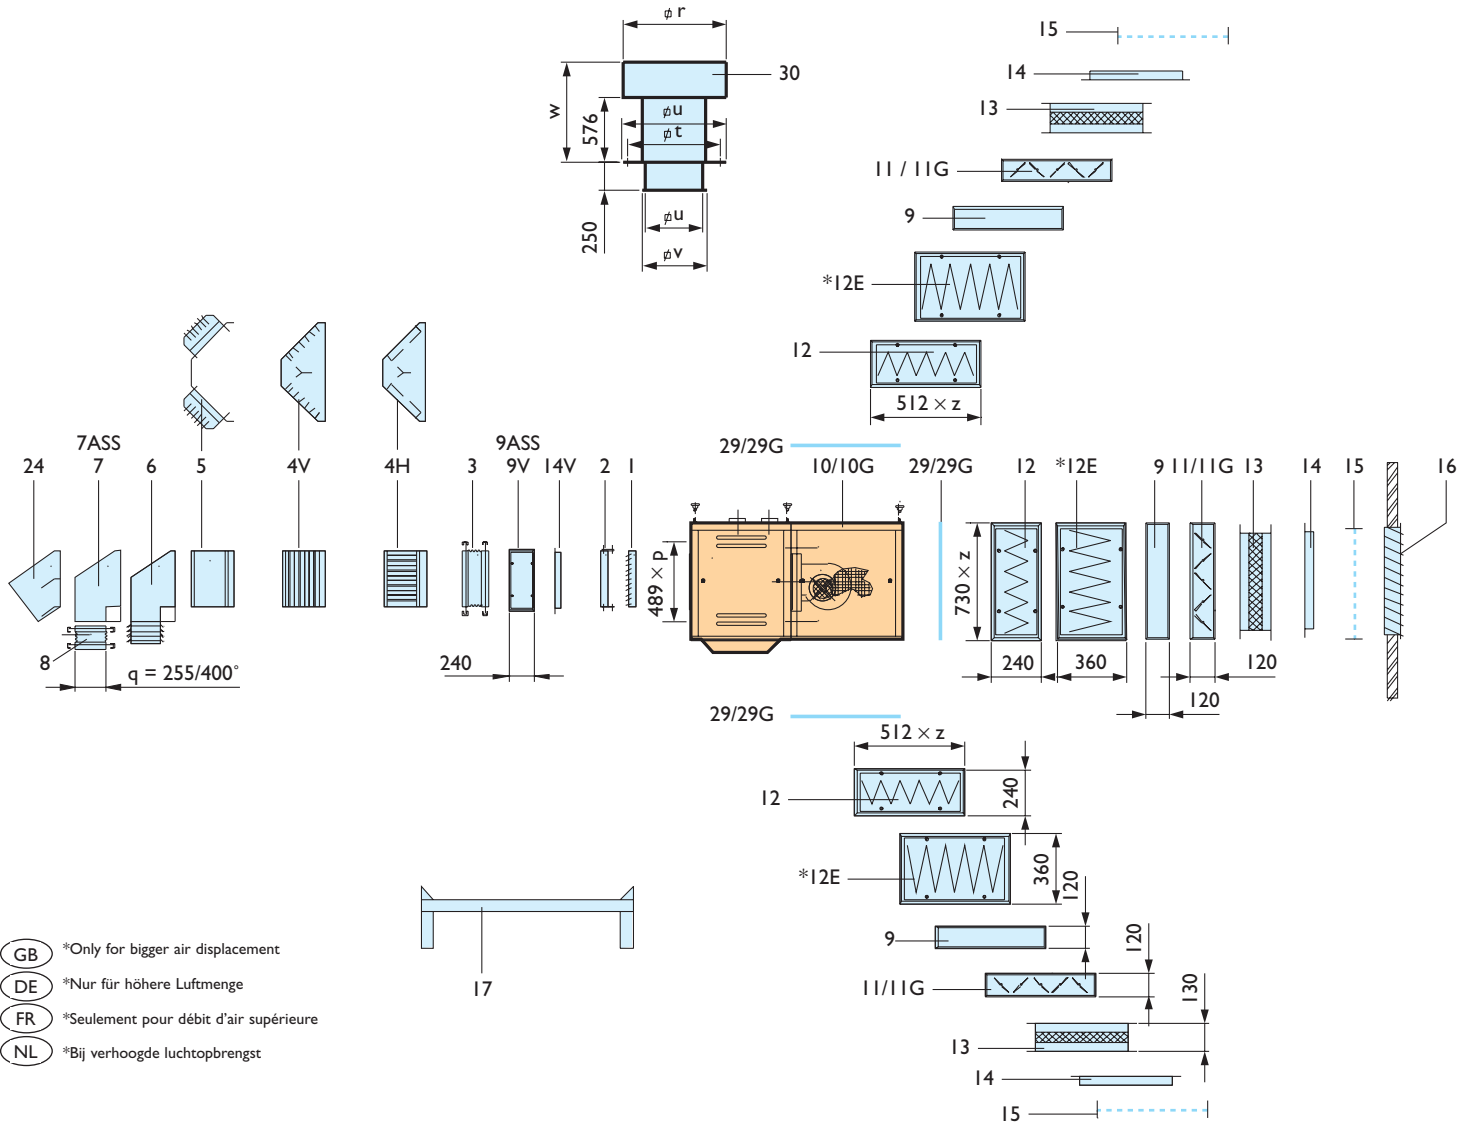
ø r
30
w
576
ø u
ø t
250
ø u
ø v
15
14
13
11 / 11G
9
*12E
12
512 × z
7ASS
9ASS
29/29G
24 7 6 5 4V 4H 3 9V 14V 2 1 10/10G 29/29G 12 *12E 9 11/11G 13 14 15 16
489 × p
730 × z
8
q = 255/400°
240
240
360
120
120
29/29G
512 × z
12
240
*12E
360
120
9
120
11/11G
130
13
14
15
17
GB *Only for bigger air displacement
DE *Nur für höhere Luftmenge
FR *Seulement pour débit d'air supérieure
NL *Bij verhoogde luchtopbrengst